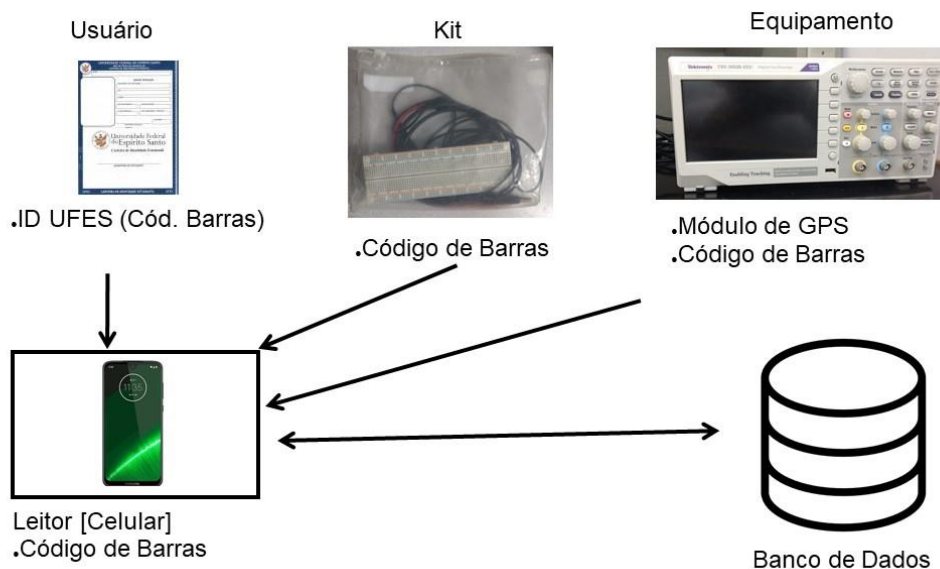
Usuário

Kit

Equipamento

Universidade Federal do Espírito Santo

Tektronix

.ID UFES (Cód. Barras)

.Código de Barras

.Módulo de GPS
.Código de Barras

Leitor [Celular]
.Código de Barras

Banco de Dados